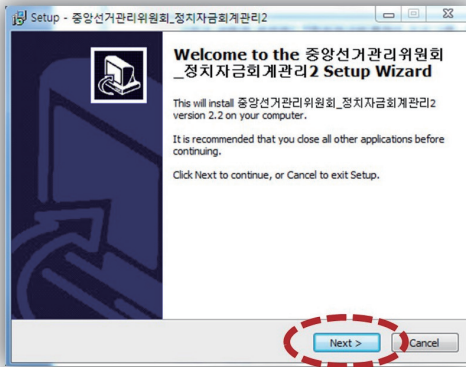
Setup - 중앙선거관리위원회_정치자금회계관리2

Welcome to the 중앙선거관리위원회_정치자금회계관리2 Setup Wizard

This will install 중앙선거관리위원회_정치자금회계관리2 version 2.2 on your computer.

It is recommended that you close all other applications before continuing.

Click Next to continue, or Cancel to exit Setup.

Next >

Cancel